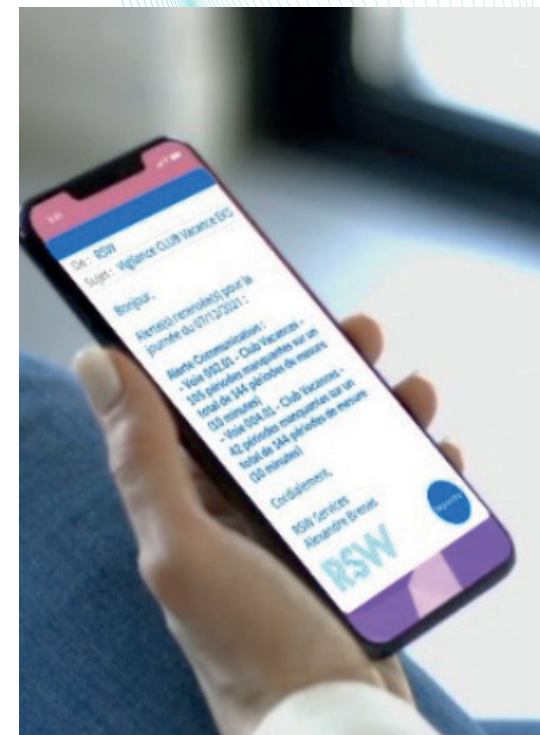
9:41

De : RSW
Sujet : Vigilance CLUB Vacance EXO

Bonjour,

Alerte(s) recensée(s) pour la journée du 07/12/2021 :

Alerte Communication :
- Voie 002.01 - Club Vacances - 105 périodes manquantes sur un total de 144 périodes de mesure (10 minutes)
- Voie 004.01 - Club Vacances - 42 périodes manquantes sur un total de 144 périodes de mesure (10 minutes)

Cordialement,

RSW Services
Alexandre Breuss

RSW

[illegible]